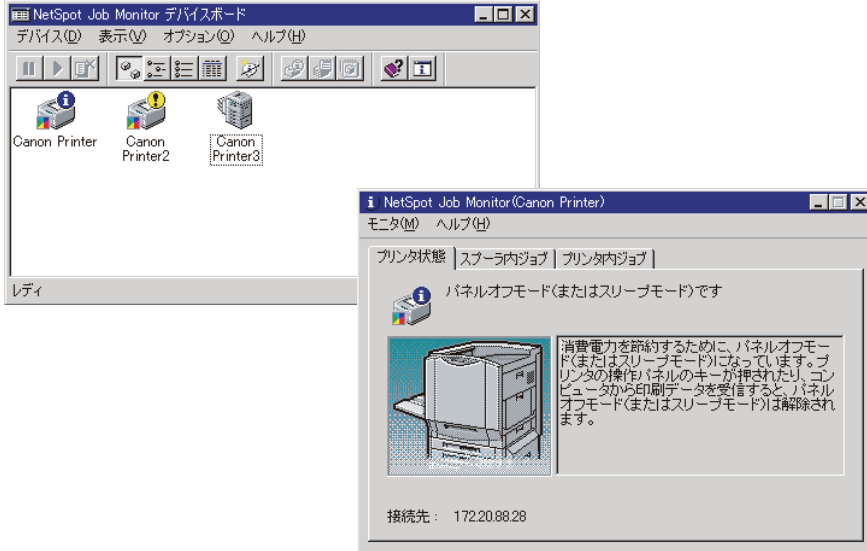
NetSpot Job Monitor デバイスボード

デバイス(D) 表示(V) オプション(O) ヘルプ(H)

Canon Printer

Canon Printer2

Canon Printer3

レディ

NetSpot Job Monitor(Canon Printer)

モニタ(M) ヘルプ(H)

プリンタ状態 | スプーラ内ジョブ | プリンタ内ジョブ

パネルオフモード(またはスリープモード)です

消費電力を節約するために、パネルオフモード(またはスリープモード)になっています。プリンタの操作パネルのキーが押されたり、コンピュータから印刷データを受信すると、パネルオフモード(またはスリープモード)は解除されます。

接続先： 172.20.88.28